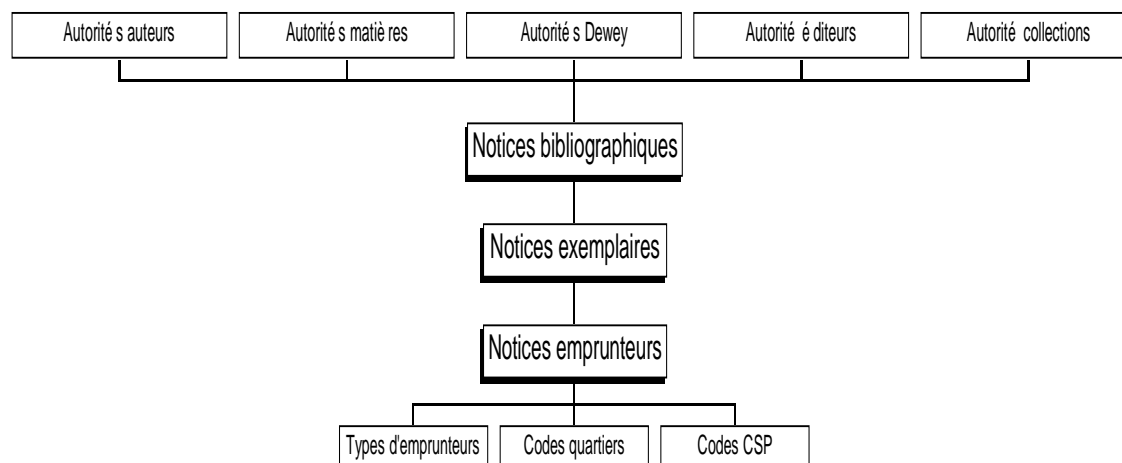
Autorité s auteurs

Autorité s matiè res

Autorité s Dewey

Autorité é diteurs

Autorité collections

Notices bibliographiques

Notices exemplaires

Notices emprunteurs

Types d'emprunteurs

Codes quartiers

Codes CSP